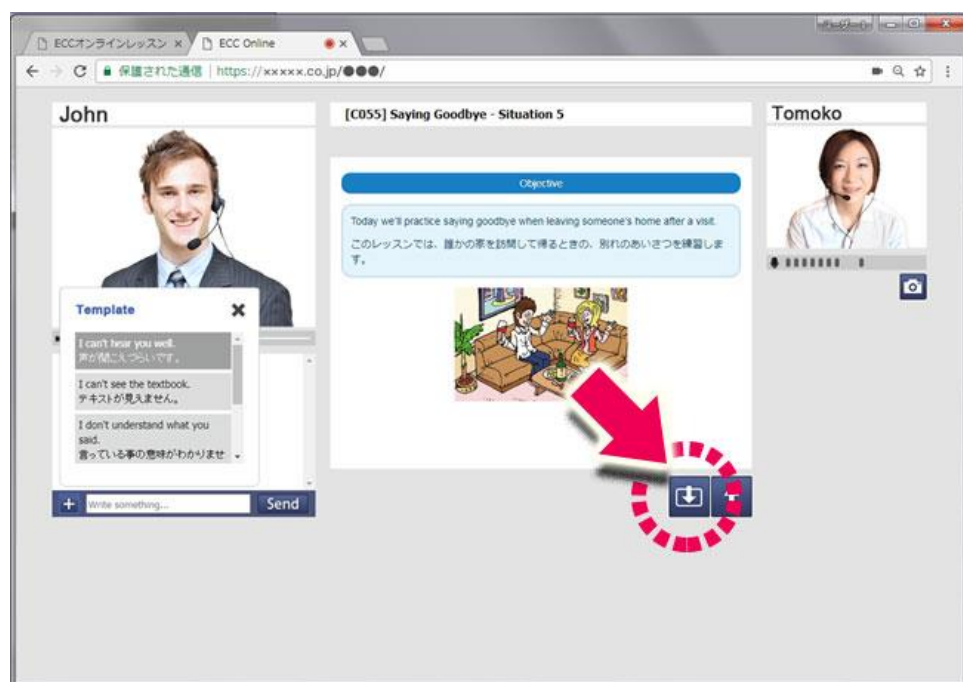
ECCオンラインレッスン ×
ECC Online ×
保護された通信 | https://xxxxx.co.jp/●●●/

John

[C055] Saying Goodbye - Situation 5

Tomoko

Objective

Today we'll practice saying goodbye when leaving someone's home after a visit.
このレッスンでは、誰かの家を訪問して帰るときの、別れのあいさつを練習します。

Template

I can't hear you well.
声が聞こえづらいです。

I can't see the textbook.
テキストが見えません。

I don't understand what you said.
言っている事の意味がわかりませ

+ Write something... Send